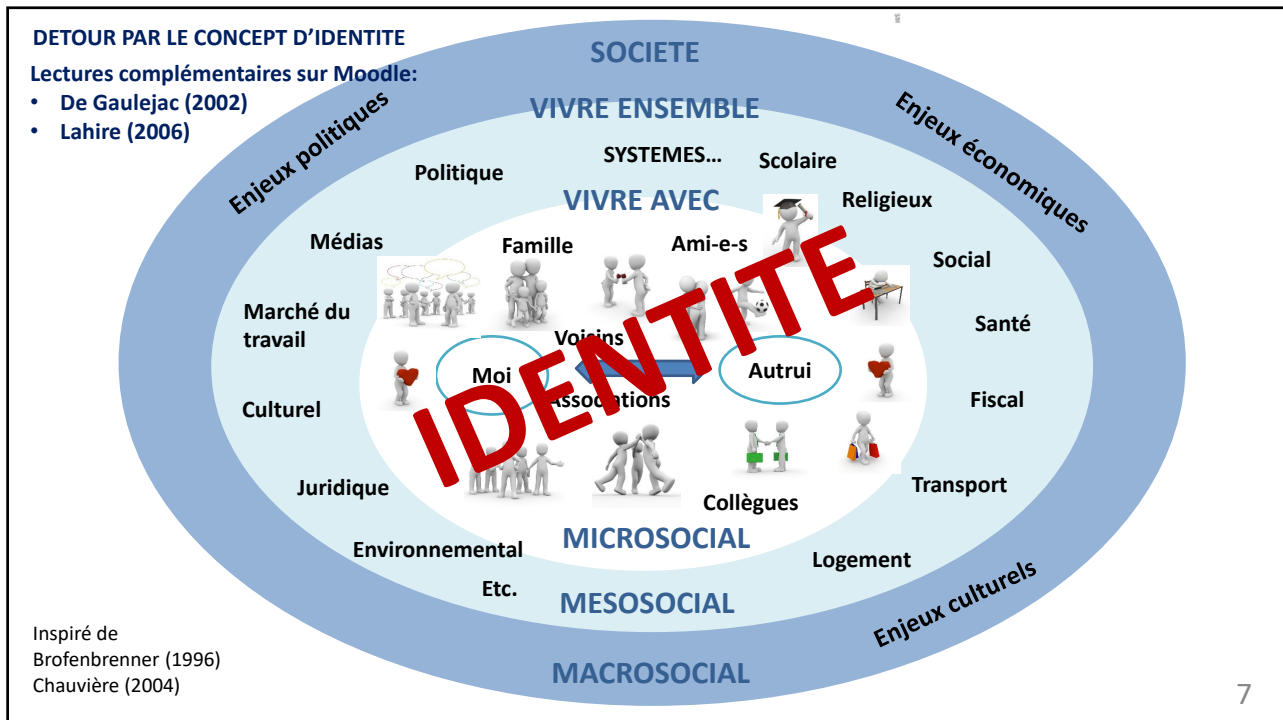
DETOUR PAR LE CONCEPT D'IDENTITE

Lectures complémentaires sur Moodle:

- De Gaulejac (2002)
- Lahire (2006)

SOCIETE

Enjeux politiques

Enjeux économiques

VIVRE ENSEMBLE

SYSTEMES…

Politique

Scolaire

Religieux

VIVRE AVEC

Médias

Famille

Ami-e-s

Social

Marché du travail

Santé

Voisins

Moi

Autrui

Associations

Culturel

Fiscal

IDENTITE

Juridique

Transport

Collègues

MICROSOCIAL

Environnemental

Logement

Etc.

MESOSOCIAL

Enjeux culturels

Inspiré de Brofenbrenner (1996) Chauvière (2004)

MACROSOCIAL

7